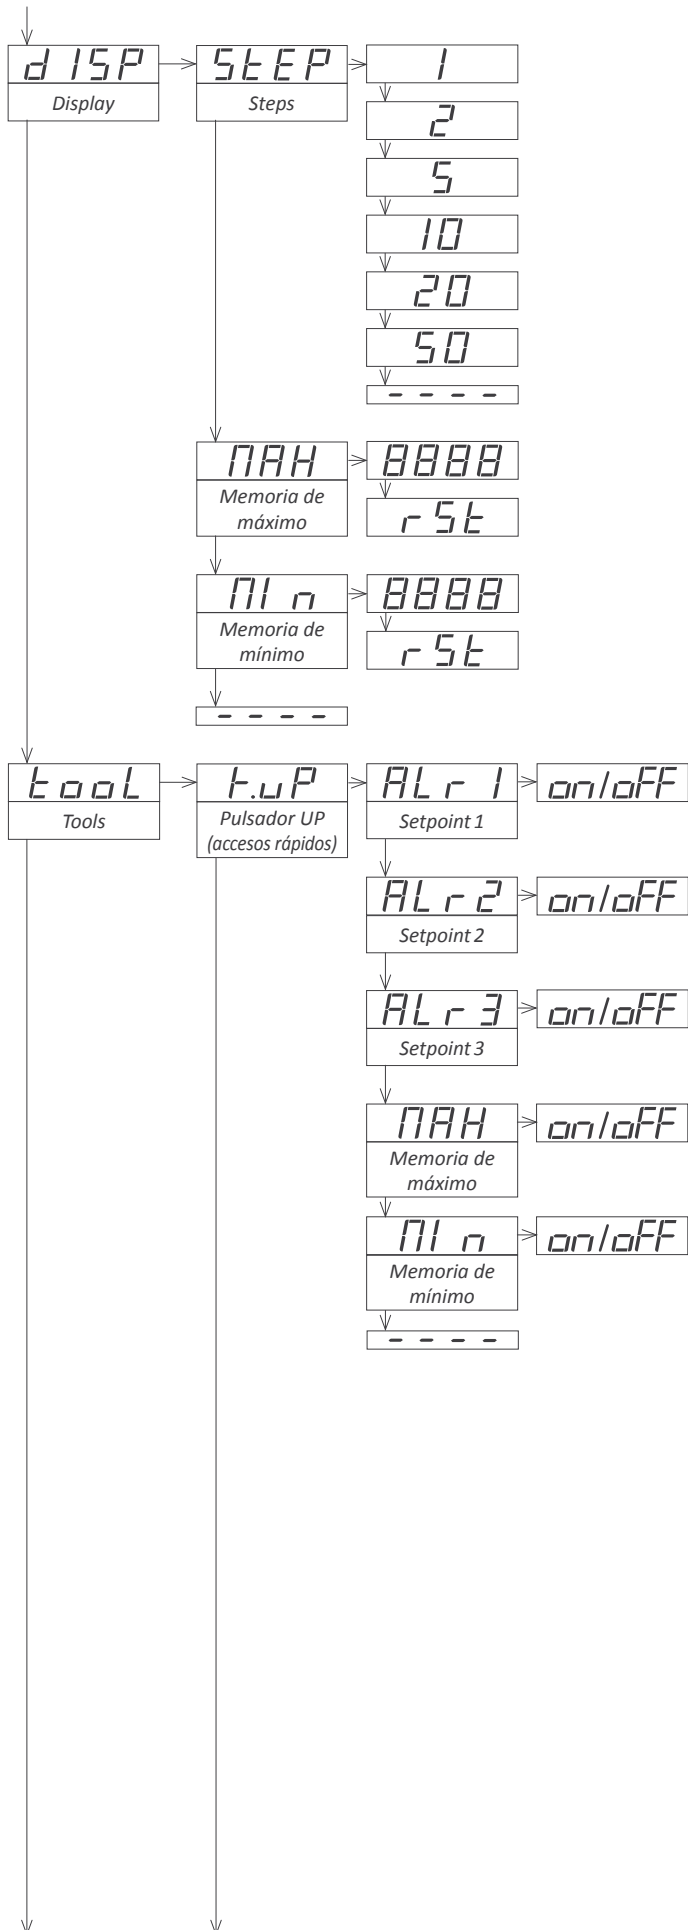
d ISP
Display

StEP
Steps

1
2
5
10
20
50
- - - -

MAX
Memoria de máximo

8888
rSt

MIn
Memoria de mínimo

8888
rSt

- - - -

tool
Tools

t.uP
Pulsador UP (accesos rápidos)

ALr 1
Setpoint 1
on/oFF

ALr 2
Setpoint 2
on/oFF

ALr 3
Setpoint 3
on/oFF

MAX
Memoria de máximo
on/oFF

MIn
Memoria de mínimo
on/oFF

- - - -